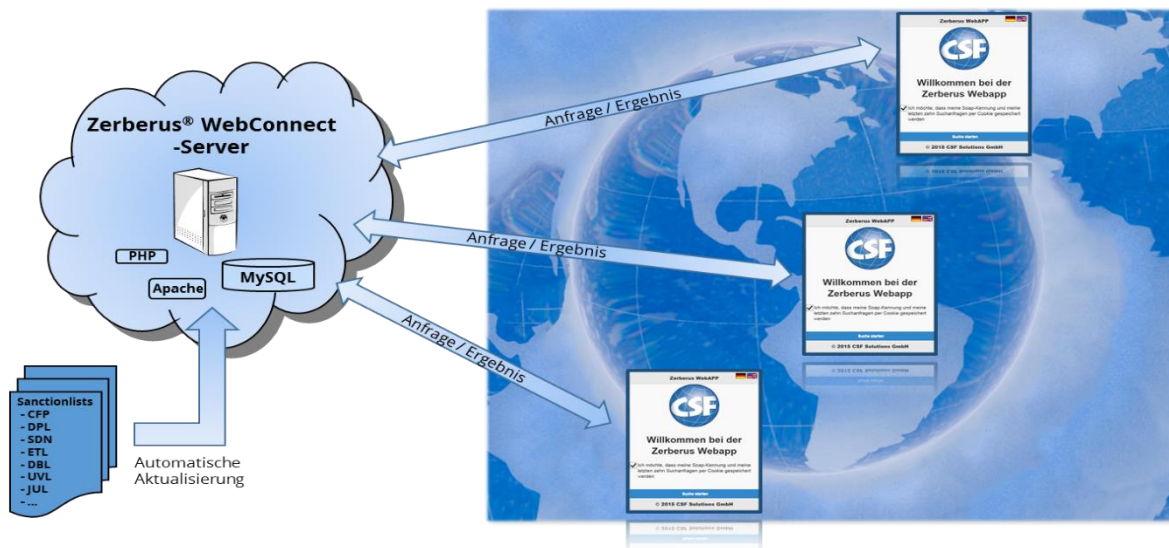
Zerberus® WebConnect -Server

PHP

Apache

MySQL

Sanctionlists
- CFP
- DPL
- SDN
- ETL
- DBL
- UVL
- JUL
- ...

Automatische Aktualisierung

Anfrage / Ergebnis

Anfrage / Ergebnis

Anfrage / Ergebnis

Zerberus WebAPP

CSF

Willkommen bei der Zerberus Webapp

Ich möchte, dass meine Soap-Kennung und meine letzten zehn Suchanfragen per Cookie gespeichert werden

Suche starten

© 2015 CSF Solutions GmbH

Zerberus WebAPP

CSF

Willkommen bei der Zerberus Webapp

Ich möchte, dass meine Soap-Kennung und meine letzten zehn Suchanfragen per Cookie gespeichert werden

Suche starten

© 2015 CSF Solutions GmbH

Zerberus WebAPP

CSF

Willkommen bei der Zerberus Webapp

Ich möchte, dass meine Soap-Kennung und meine letzten zehn Suchanfragen per Cookie gespeichert werden

Suche starten

© 2015 CSF Solutions GmbH